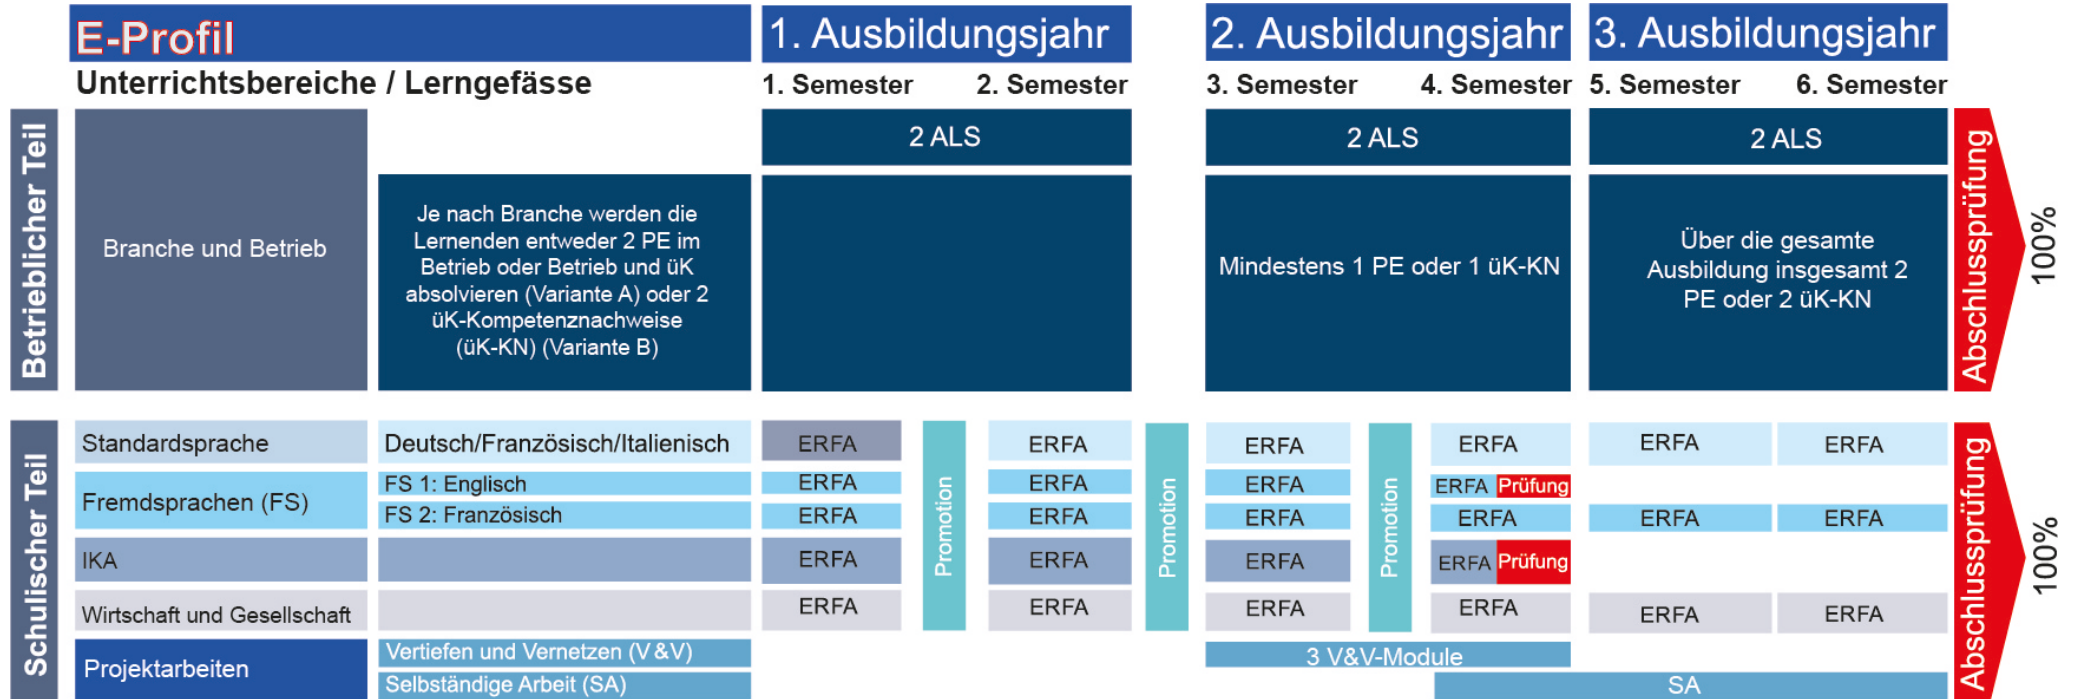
E-Profil

Unterrichtsbereiche / Lerngefässe

1. Ausbildungsjahr

1. Semester 2. Semester

2. Ausbildungsjahr

3. Semester 4. Semester

3. Ausbildungsjahr

5. Semester 6. Semester

Betrieblicher Teil

Branche und Betrieb

Je nach Branche werden die Lernenden entweder 2 PE im Betrieb oder Betrieb und üK absolvieren (Variante A) oder 2 üK-Kompetenznachweise (üK-KN) (Variante B)

2 ALS

2 ALS

Mindestens 1 PE oder 1 üK-KN

2 ALS

Über die gesamte Ausbildung insgesamt 2 PE oder 2 üK-KN

Abschlussprüfung

100%

Schulischer Teil

| Standardsprache | Deutsch/Französisch/Italienisch | ERFA | Promotion | ERFA | Promotion | ERFA | Promotion | ERFA | ERFA | ERFA |
|---|---|---|---|---|---|---|---|---|---|---|
| Fremdsprachen (FS) | FS 1: Englisch | ERFA | | ERFA | | ERFA | | ERFA Prüfung | | |
| | FS 2: Französisch | ERFA | | ERFA | | ERFA | | ERFA | ERFA | ERFA |
| IKA | | ERFA | | ERFA | | ERFA | | ERFA Prüfung | | |
| Wirtschaft und Gesellschaft | | ERFA | | ERFA | | ERFA | | ERFA | ERFA | ERFA |
| Projektarbeiten | Vertiefen und Vernetzen (V&V) | | | | | 3 V&V-Module | | | | |
| | Selbständige Arbeit (SA) | | | | | | | SA | | |

Abschlussprüfung

100%